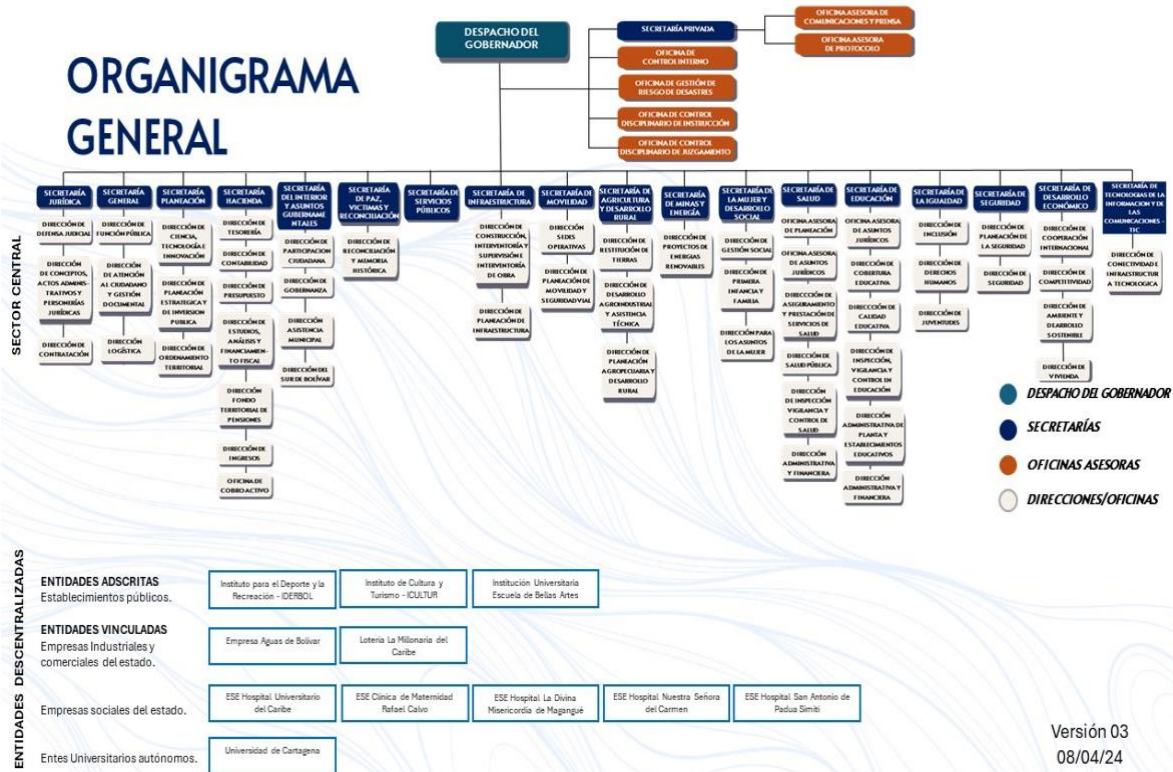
ORGANIGRAMA GENERAL

DESPACHO DEL GOBERNADOR

SECRETARÍA PRIVADA

OFICINA ASESORA DE COMUNICACIONES Y PRENSA

OFICINA ASESORA DE PROTOCOLO

OFICINA DE CONTROL INTERNO

OFICINA DE GESTIÓN DE RIESGO DE DESASTRES

OFICINA DE CONTROL DISCIPLINARIO DE INSTRUCCIÓN

OFICINA DE CONTROL DISCIPLINARIO DE JUZGAMIENTO

SECTOR CENTRAL

SECRETARÍA JURÍDICA
DIRECCIÓN DE DEFENSA JUDICIAL
DIRECCIÓN DE CONCEPTOS, ACTOS ADMINISTRATIVOS Y PERSONERÍAS JURÍDICAS
DIRECCIÓN DE CONTRATACIÓN

SECRETARÍA GENERAL
DIRECCIÓN DE FUNCIÓN PÚBLICA
DIRECCIÓN DE ATENCIÓN AL CIUDADANO Y GESTIÓN DOCUMENTAL
DIRECCIÓN LOGÍSTICA

SECRETARÍA PLANEACIÓN
DIRECCIÓN DE CIENCIA, TECNOLOGÍA E INNOVACIÓN
DIRECCIÓN DE PLANEACIÓN ESTRATEGICA Y DE INVERSION PUBLICA
DIRECCIÓN DE ORDENAMIENTO TERRITORIAL

SECRETARÍA HACIENDA
DIRECCIÓN DE TESORERÍA
DIRECCIÓN DE CONTABILIDAD
DIRECCIÓN DE PRESUPUESTO
DIRECCIÓN DE ESTUDIOS, ANÁLISIS Y FINANCIAMIENTO FISCAL
DIRECCIÓN FONDO TERRITORIAL DE PENSIONES
DIRECCIÓN DE INGRESOS
OFICINA DE COBRO ACTIVO

SECRETARÍA DEL INTERIOR Y ASUNTOS GUBERNAMENTALES
DIRECCIÓN DE PARTICIPACION CIUDADANA
DIRECCIÓN DE GOBERNANZA
DIRECCIÓN ASISTENCIA MUNICIPAL
DIRECCIÓN DEL SUR DE BOLÍVAR

SECRETARÍA DE PAZ, VICTIMAS Y RECONCILIACIÓN
DIRECCIÓN DE RECONCILIACIÓN Y MEMORIA HISTÓRICA

SECRETARÍA DE SERVICIOS PÚBLICOS

SECRETARÍA DE INFRAESTRUCTURA
DIRECCIÓN DE CONSTRUCCIÓN, INTERVENTORÍA Y SUPERVISIÓN E INTERVENTORÍA DE OBRA
DIRECCIÓN DE PLANEACIÓN DE INFRAESTRUCTURA

SECRETARÍA DE MOVILIDAD
DIRECCIÓN SEDES OPERATIVAS
DIRECCIÓN DE PLANEACIÓN DE MOVILIDAD Y SEGURIDAD VIAL

SECRETARÍA DE AGRICULTURA Y DESARROLLO RURAL
DIRECCIÓN DE RESTITUCIÓN DE TIERRAS
DIRECCIÓN DE DESARROLLO AGROINDUSTRIAL Y ASISTENCIA TÉCNICA
DIRECCIÓN DE PLANEACIÓN AGROPECUARIA Y DESARROLLO RURAL

SECRETARÍA DE MINAS Y ENERGÍA
DIRECCIÓN DE PROYECTOS DE ENERGIAS RENOVABLES

SECRETARÍA DE LA MUJER Y DESARROLLO SOCIAL
DIRECCIÓN DE GESTIÓN SOCIAL
DIRECCIÓN DE PRIMERA INFANCIA Y FAMILIA
DIRECCIÓN PARA LOS ASUNTOS DE LA MUJER

SECRETARÍA DE SALUD
OFICINA ASESORA DE PLANEACIÓN
OFICINA ASESORA DE ASUNTOS JURÍDICOS
DIRECCIÓN DE ASEGURAMIENTO Y PRESTACIÓN DE SERVICIOS DE SALUD
DIRECCIÓN DE SALUD PÚBLICA
DIRECCIÓN DE INSPECCIÓN VIGILANCIA Y CONTROL DE SALUD
DIRECCIÓN ADMINISTRATIVA Y FINANCIERA

SECRETARÍA DE EDUCACIÓN
OFICINA ASESORA DE ASUNTOS JURÍDICOS
DIRECCIÓN DE COBERTURA EDUCATIVA
DIRECCIÓN DE CALIDAD EDUCATIVA
DIRECCIÓN DE INSPECCIÓN, VIGILANCIA Y CONTROL EN EDUCACIÓN
DIRECCIÓN ADMINISTRATIVA DE PLANTA Y ESTABLECIMIENTOS EDUCATIVOS
DIRECCIÓN ADMINISTRATIVA Y FINANCIERA

SECRETARÍA DE LA IGUALDAD
DIRECCIÓN DE INCLUSIÓN
DIRECCIÓN DE DERECHOS HUMANOS
DIRECCIÓN DE JUVENTUDES

SECRETARÍA DE SEGURIDAD
DIRECCIÓN DE PLANEACIÓN DE LA SEGURIDAD
DIRECCIÓN DE SEGURIDAD

SECRETARÍA DE DESARROLLO ECONÓMICO
DIRECCIÓN DE COOPERACIÓN INTERNACIONAL
DIRECCIÓN DE COMPETITIVIDAD
DIRECCIÓN DE AMBIENTE Y DEARROLLO SOSTENIBLE
DIRECCIÓN DE VIVIENDA

SECRETARÍA DE TECNOLOGIAS DE LA INFORMACION Y DE LAS COMUNICACIONES - TIC
DIRECCIÓN DE CONECTIVIDAD E INFRAESTRUCTURA TECNOLOGICA

DESPACHO DEL GOBERNADOR
SECRETARÍAS
OFICINAS ASESORAS
DIRECCIONES/OFICINAS

ENTIDADES DESCENTRALIZADAS

ENTIDADES ADSCRITAS
Establecimientos públicos.
Instituto para el Deporte y la Recreación - IDERBOL
Instituto de Cultura y Turismo - ICULTUR
Institución Universitaria Escuela de Bellas Artes

ENTIDADES VINCULADAS
Empresas Industriales y comerciales del estado.
Empresa Aguas de Bolívar
Lotería La Millonaria del Caribe

Empresas sociales del estado.
ESE Hospital Universitario del Caribe
ESE Clínica de Maternidad Rafael Calvo
ESE Hospital La Divina Misericordia de Magangué
ESE Hospital Nuestra Señora del Carmen
ESE Hospital San Antonio de Padua Simití

Entes Universitarios autónomos.
Universidad de Cartagena

Versión 03
08/04/24